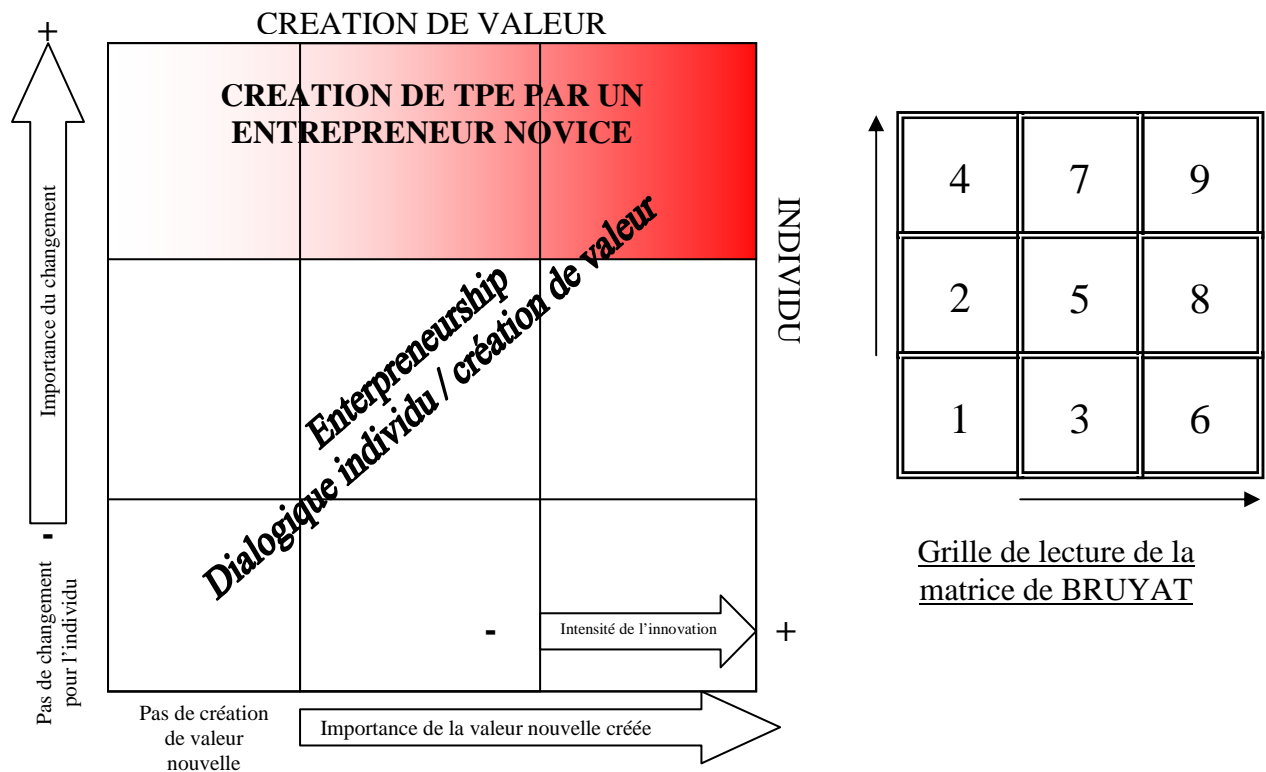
CREATION DE VALEUR

+

Importance du changement

-

Pas de changement pour l'individu

CREATION DE TPE PAR UN ENTREPRENEUR NOVICE

Entrepreneurship

Dialogique individu / création de valeur

INDIVIDU

- Intensité de l'innovation +

Pas de création de valeur nouvelle

Importance de la valeur nouvelle créée

| 4 | 7 | 9 |
|---|---|---|
| 2 | 5 | 8 |
| 1 | 3 | 6 |

Grille de lecture de la matrice de BRUYAT